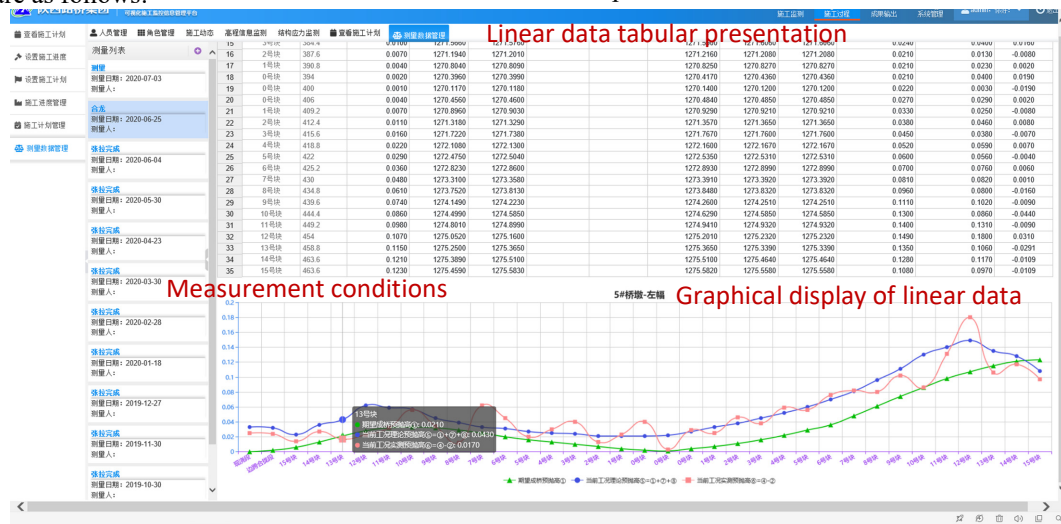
are as follows:

施工监测 施工控制 成果输出 系统管理

查看施工计划
设置施工进度
设置施工计划
施工进度管理
施工计划管理
测量数据管理

人员管理 角色管理 施工动态 基础信息监测 结构应力监测 查看施工计划 测量数据管理

Linear data tabular presentation

测量列表

测量
测量日期：2020-07-03
测量人：

合龙
测量日期：2020-06-25
测量人：

张拉完成
测量日期：2020-06-04
测量人：

张拉完成
测量日期：2020-05-30
测量人：

张拉完成
测量日期：2020-04-23
测量人：

张拉完成
测量日期：2020-03-30
测量人：

张拉完成
测量日期：2020-02-28
测量人：

张拉完成
测量日期：2020-01-18
测量人：

张拉完成
测量日期：2019-12-27
测量人：

张拉完成
测量日期：2019-11-30
测量人：

张拉完成
测量日期：2019-10-30
测量人：

| 15 | 3号块 | 384.4 | 0.0100 | 1271.5660 | 1271.5760 | 1271.5980 | 1271.6000 | 1271.5980 | 0.0240 | 0.0400 | 0.0160 |
|---|---|---|---|---|---|---|---|---|---|---|---|
| 16 | 2号块 | 387.6 | 0.0070 | 1271.1940 | 1271.2010 | 1271.2160 | 1271.2080 | 1271.2080 | 0.0210 | 0.0130 | -0.0080 |
| 17 | 1号块 | 390.8 | 0.0040 | 1270.8040 | 1270.8090 | 1270.8250 | 1270.8270 | 1270.8270 | 0.0210 | 0.0230 | 0.0020 |
| 18 | 0号块 | 394 | 0.0020 | 1270.3960 | 1270.3990 | 1270.4170 | 1270.4360 | 1270.4360 | 0.0210 | 0.0400 | 0.0190 |
| 19 | 0号块 | 400 | 0.0010 | 1271.1170 | 1271.1180 | 1271.1400 | 1271.1200 | 1271.1200 | 0.0220 | 0.0030 | -0.0190 |
| 20 | 0号块 | 406 | 0.0040 | 1270.4560 | 1270.4600 | 1270.4840 | 1270.4850 | 1270.4850 | 0.0270 | 0.0290 | 0.0020 |
| 21 | 1号块 | 409.2 | 0.0070 | 1270.8960 | 1270.9030 | 1270.9290 | 1270.9210 | 1270.9210 | 0.0330 | 0.0250 | -0.0080 |
| 22 | 2号块 | 412.4 | 0.0110 | 1271.3180 | 1271.3290 | 1271.3570 | 1271.3650 | 1271.3650 | 0.0380 | 0.0460 | 0.0080 |
| 23 | 3号块 | 415.6 | 0.0160 | 1271.7220 | 1271.7380 | 1271.7670 | 1271.7600 | 1271.7600 | 0.0450 | 0.0380 | -0.0070 |
| 24 | 4号块 | 418.8 | 0.0220 | 1272.1080 | 1272.1300 | 1272.1600 | 1272.1670 | 1272.1670 | 0.0520 | 0.0590 | 0.0070 |
| 25 | 5号块 | 422 | 0.0290 | 1272.4750 | 1272.5040 | 1272.5350 | 1272.5310 | 1272.5310 | 0.0600 | 0.0560 | -0.0040 |
| 26 | 6号块 | 425.2 | 0.0360 | 1272.8230 | 1272.8600 | 1272.8930 | 1272.8990 | 1272.8990 | 0.0700 | 0.0760 | 0.0060 |
| 27 | 7号块 | 430 | 0.0480 | 1273.3100 | 1273.3580 | 1273.3910 | 1273.3920 | 1273.3920 | 0.0810 | 0.0820 | 0.0010 |
| 28 | 8号块 | 434.8 | 0.0610 | 1273.7520 | 1273.8130 | 1273.8480 | 1273.8320 | 1273.8320 | 0.0960 | 0.0800 | -0.0160 |
| 29 | 9号块 | 439.6 | 0.0740 | 1274.1490 | 1274.2230 | 1274.2600 | 1274.2510 | 1274.2510 | 0.1110 | 0.1020 | -0.0090 |
| 30 | 10号块 | 444.4 | 0.0860 | 1274.4990 | 1274.5850 | 1274.6290 | 1274.5850 | 1274.5850 | 0.1300 | 0.0860 | -0.0440 |
| 31 | 11号块 | 449.2 | 0.0980 | 1274.8010 | 1274.8990 | 1274.9410 | 1274.9320 | 1274.9320 | 0.1400 | 0.1310 | -0.0090 |
| 32 | 12号块 | 454 | 0.1070 | 1275.0520 | 1275.1600 | 1275.2010 | 1275.2320 | 1275.2320 | 0.1490 | 0.1800 | 0.0310 |
| 33 | 13号块 | 458.8 | 0.1150 | 1275.2500 | 1275.3650 | 1275.3650 | 1275.3390 | 1275.3390 | 0.1350 | 0.1060 | -0.0291 |
| 34 | 14号块 | 463.6 | 0.1210 | 1275.3890 | 1275.5100 | 1275.5100 | 1275.4640 | 1275.4640 | 0.1280 | 0.1170 | -0.0109 |
| 35 | 15号块 | 463.6 | 0.1230 | 1275.4590 | 1275.5830 | 1275.5820 | 1275.5580 | 1275.5580 | 0.1080 | 0.0970 | -0.0109 |

Measurement conditions

5#桥墩-左幅

Graphical display of linear data

0.2
0.18
0.16
0.14
0.12
0.1
0.08
0.06
0.04
0.02
0

13号块
期望成桥预拋高①: 0.0210
当前工况理论预拋高②=①+②+③: 0.0430
当前工况实测预拋高④=④-③: 0.0170

期望成桥预拋高① 当前工况理论预拋高②=①+②+③ 当前工况实测预拋高④=④-③